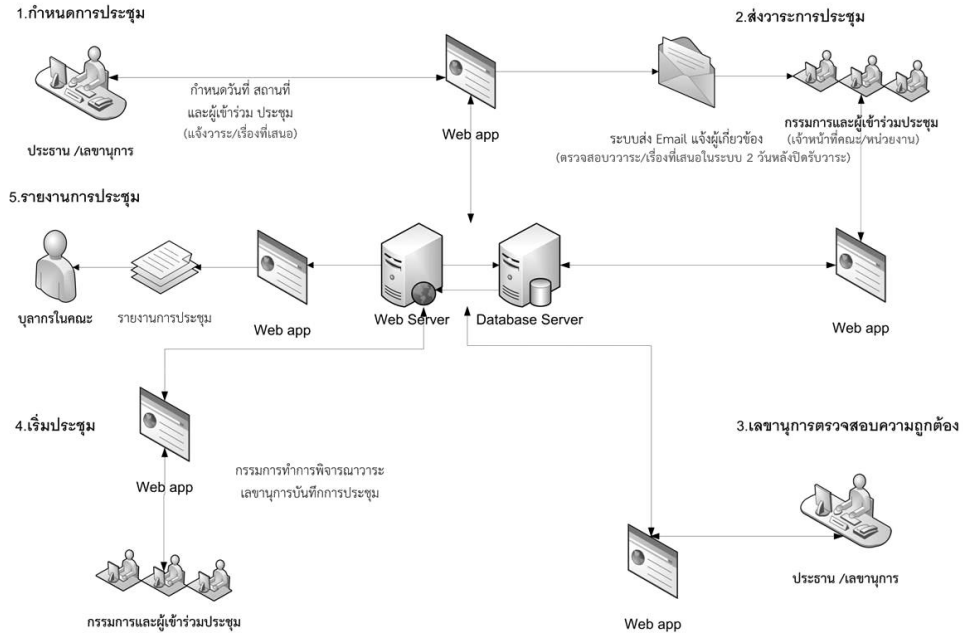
1.กำหนดการประชุม

กำหนดวันที่ สถานที่ และผู้เข้าร่วม ประชุม (แจ้งวาระ/เรื่องที่เสนอ)

ประธาน /เลขานุการ

Web app

2.ส่งวาระการประชุม

ระบบส่ง Email แจ้งผู้เกี่ยวข้อง (ตรวจสอบวาระ/เรื่องที่เสนอในระบบ 2 วันหลังปิดรับวาระ)

กรรมการและผู้เข้าร่วมประชุม (เจ้าหน้าที่คณะ/หน่วยงาน)

5.รายงานการประชุม

บุลากรในคณะ

รายงานการประชุม

Web app

Web Server

Database Server

Web app

4.เริ่มประชุม

Web app

กรรมการทำการพิจารณาวาระ เลขานุการบันทึกการประชุม

กรรมการและผู้เข้าร่วมประชุม

3.เลขานุการตรวจสอบความถูกต้อง

ประธาน /เลขานุการ

Web app